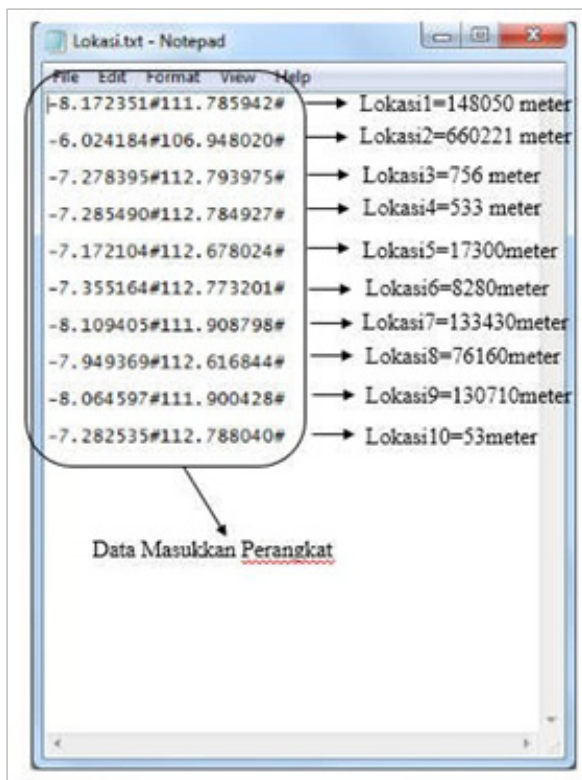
Lokasi.txt - Notepad

File Edit Format View Help

-8.172351#111.785942# → Lokasi1=148050 meter
-6.024184#106.948020# → Lokasi2=660221 meter
-7.278395#112.793975# → Lokasi3=756 meter
-7.285490#112.784927# → Lokasi4=533 meter
-7.172104#112.678024# → Lokasi5=17300meter
-7.355164#112.773201# → Lokasi6=8280meter
-8.109405#111.908798# → Lokasi7=133430meter
-7.949369#112.616844# → Lokasi8=76160meter
-8.064597#111.900428# → Lokasi9=130710meter
-7.282535#112.788040# → Lokasi10=53meter

Data Masukkan Perangkat